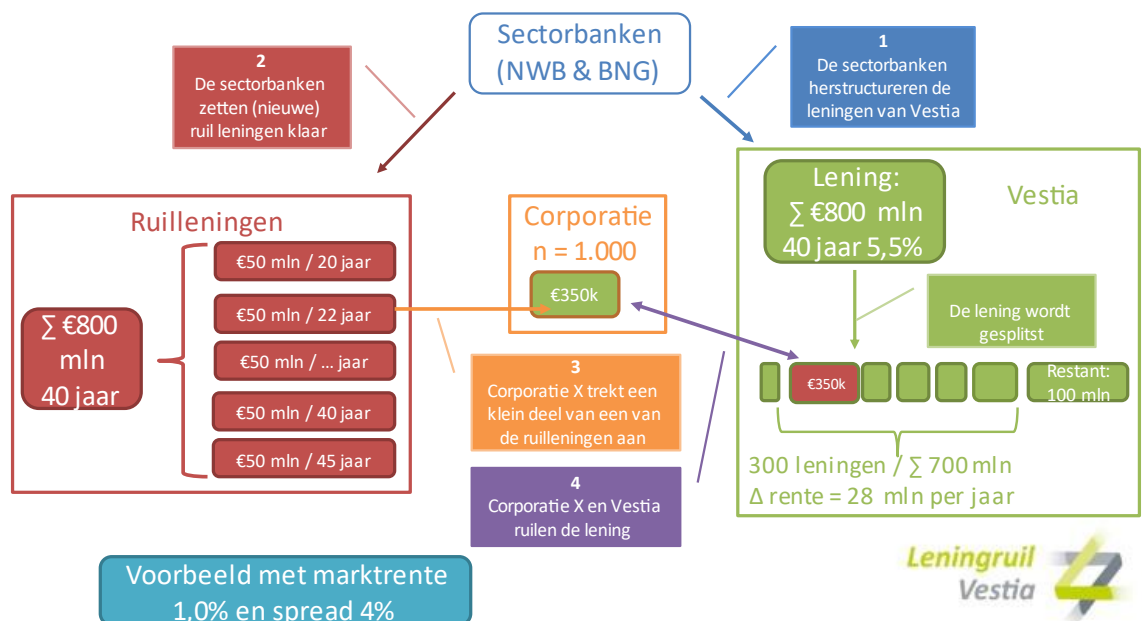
Sectorbanken (NWB & BNG)

2
De sectorbanken zetten (nieuwe) ruil leningen klaar

1
De sectorbanken herstructureren de leningen van Vestia

Ruilleningen

∑ €800 mln 40 jaar

€50 mln / 20 jaar

€50 mln / 22 jaar

€50 mln / ... jaar

€50 mln / 40 jaar

€50 mln / 45 jaar

Corporatie
n = 1.000

€350k

3
Corporatie X trekt een klein deel van een van de ruilleningen aan

4
Corporatie X en Vestia ruilen de lening

Lening:
∑ €800 mln
40 jaar 5,5%

Vestia

De lening wordt gesplitst

€350k

Restant: 100 mln

300 leningen / ∑ 700 mln
Δ rente = 28 mln per jaar

Voorbeeld met marktrente 1,0% en spread 4%

Leningruil Vestia